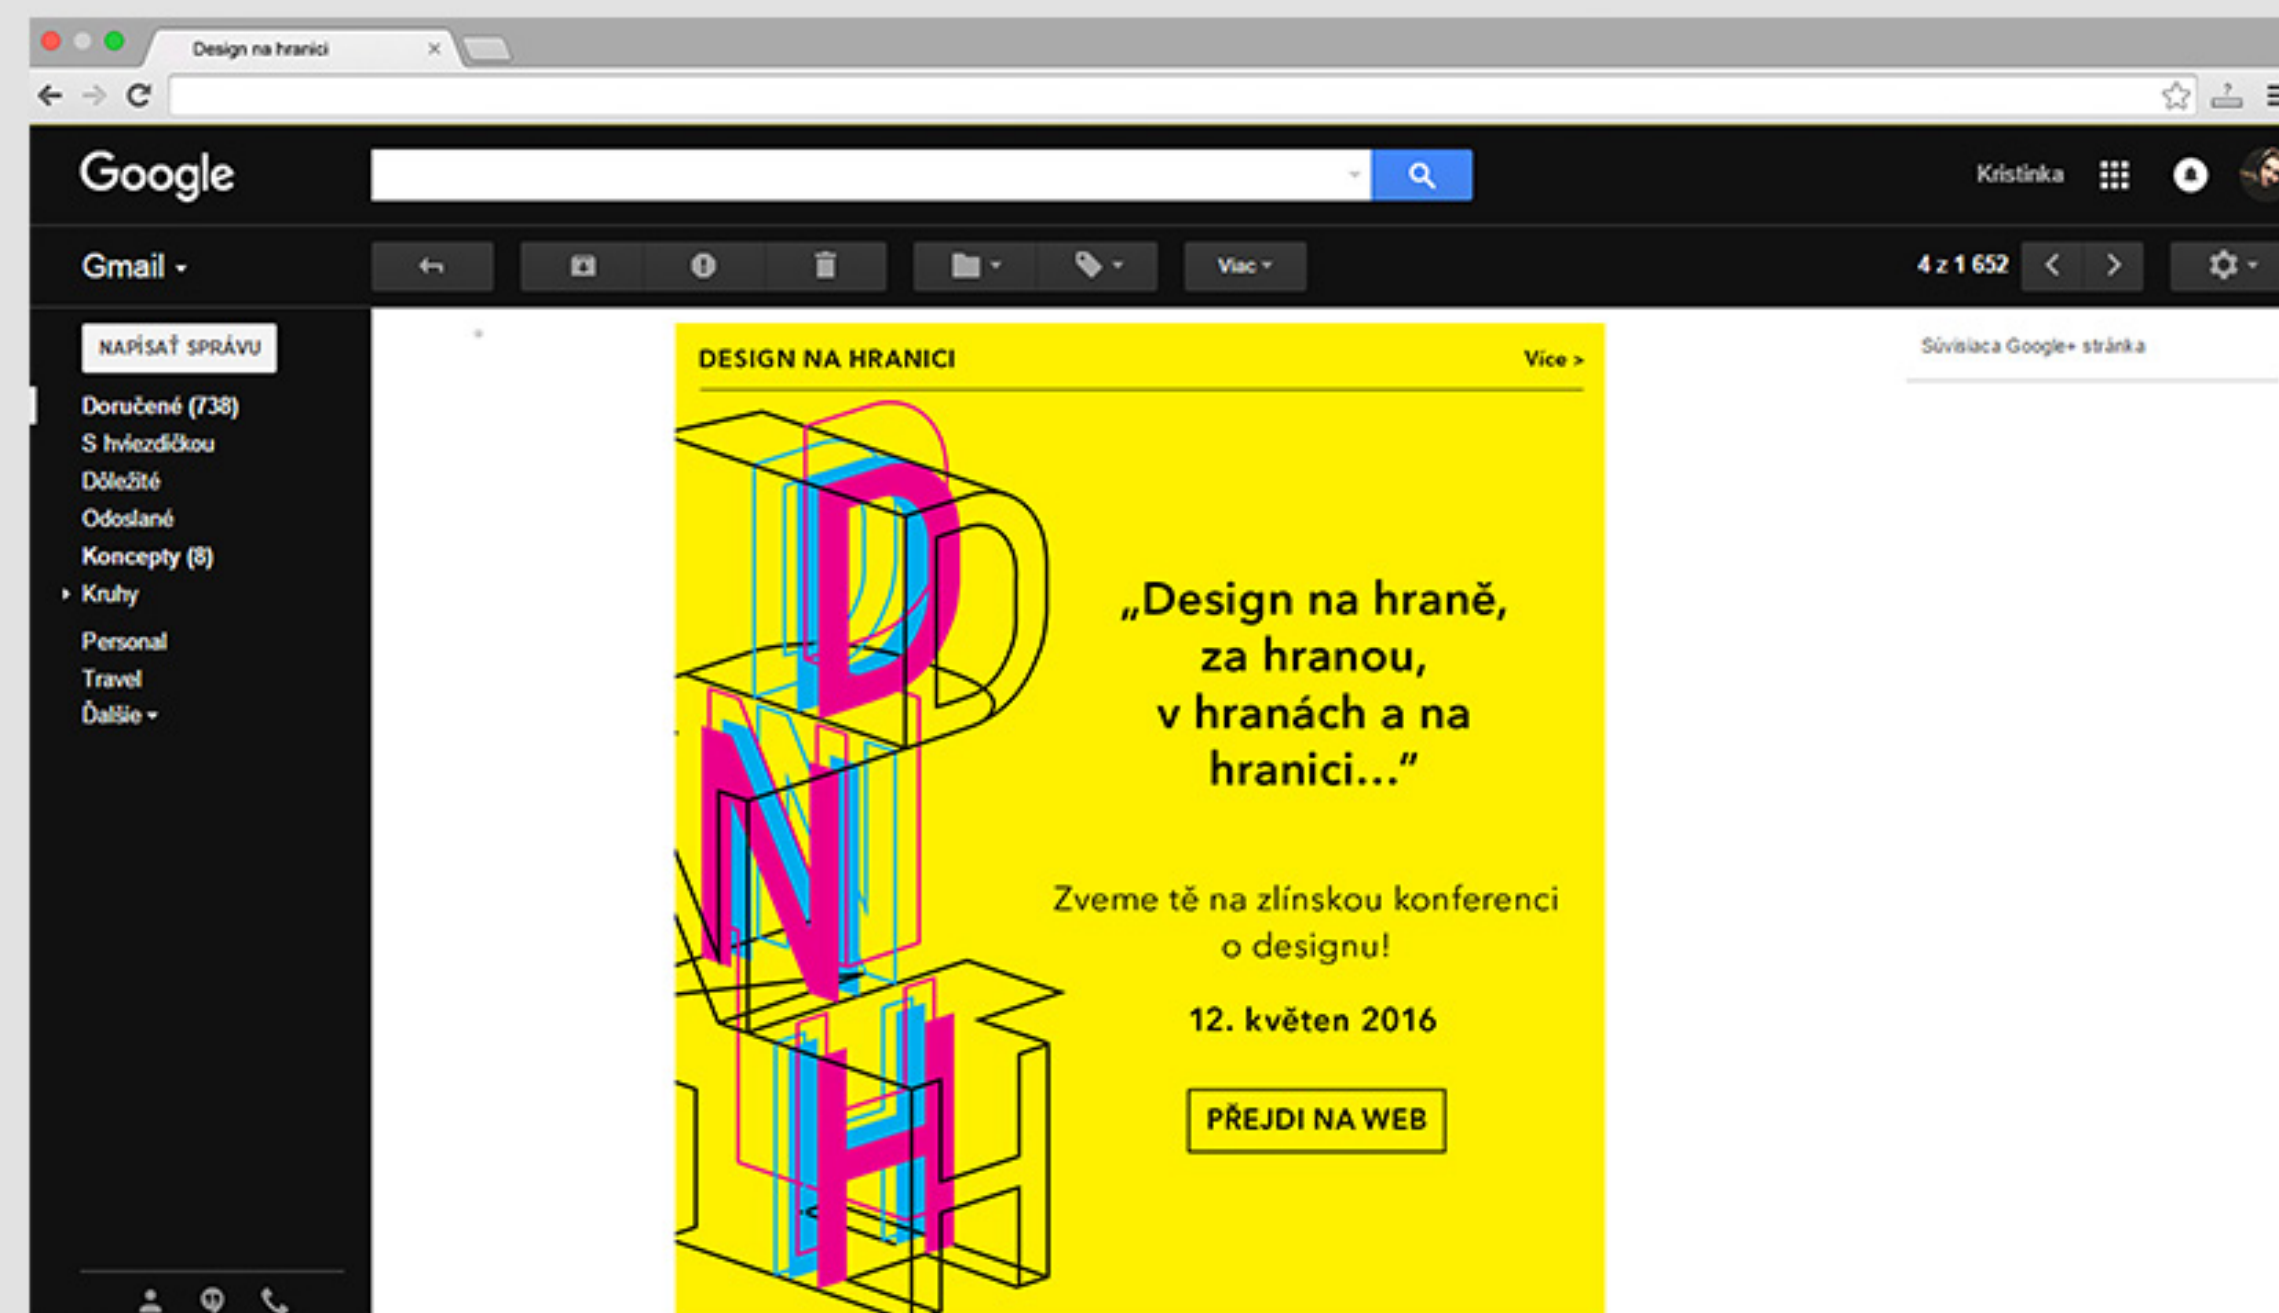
Design na hranici

Google

Kristinka

Gmail

Viac

4 z 1 652

NAPÍSAŤ SPRÁVU

Doručené (738)
S hviezdičkou
Dôležité
Odoslané
Koncepty (8)
Kruhy
Personal
Travel
Ďalšie

Súvisiaca Google+ stránka

DESIGN NA HRANICI

Více >

DNH

„Design na hraně, za hranou, v hranách a na hranici…"

Zveme tě na zlínskou konferenci o designu!

12. květen 2016

PŘEJDI NA WEB